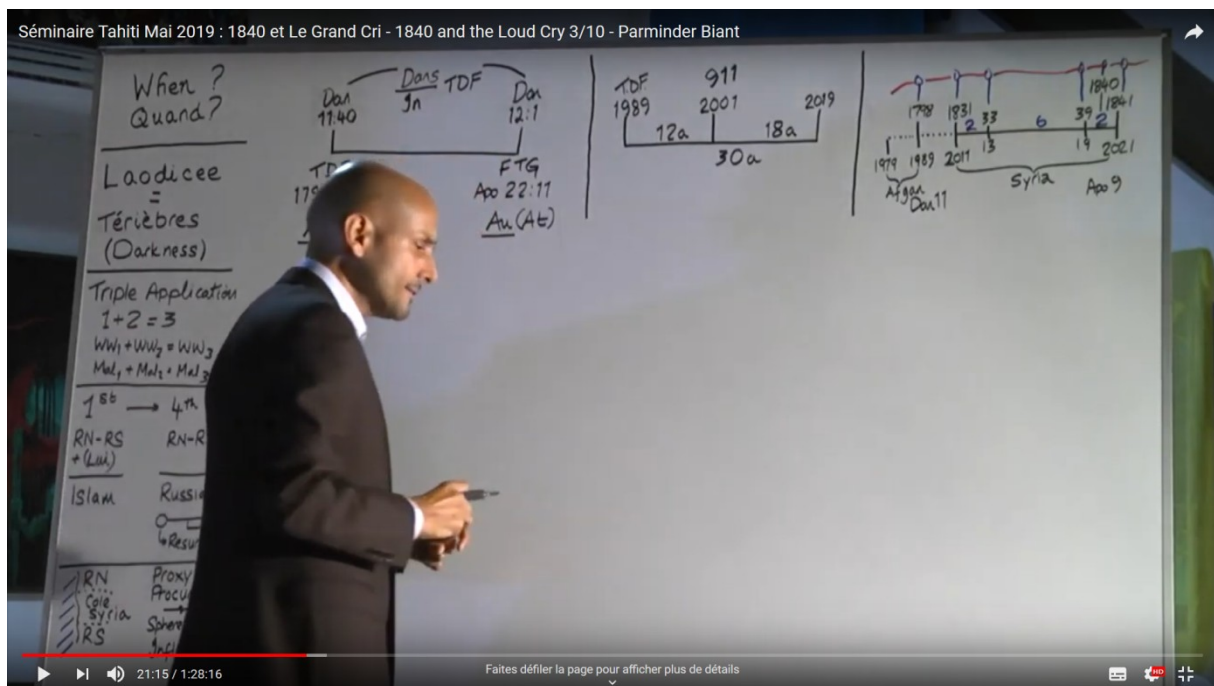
Séminaire Tahiti Mai 2019 : 1840 et Le Grand Cri - 1840 and the Loud Cry 3/10 - Parminder Biant

When ?
Quand ?

Laodicee
=
Ténèbres
(Darkness)

Triple Application
1+2=3
$WW_1 + WW_2 = WW_3$
$Mal_1 + Mal_2 + Mal_3$

$1^{st}$ → $4^{th}$
RN-RS + (Lui)
RN-R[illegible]

Islam
Russi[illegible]
Resu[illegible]

RN
Cole
Syria
RS
Proxy
Procu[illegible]
Sphere
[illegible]

Dans TDF
Dan 11:40
Jn
Dan 12:1
TD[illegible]
17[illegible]
FTG
Apo 22:11
Au (At)

TDF
1989
911
2001
2019
12a
18a
30a

1798
1831
2
33
6
39
2
1840
1841
1979
1989
2011
13
19
2021
Afgan
Dan 11
Syria
Apo 9

21:15 / 1:28:16
Faites défiler la page pour afficher plus de détails
HD